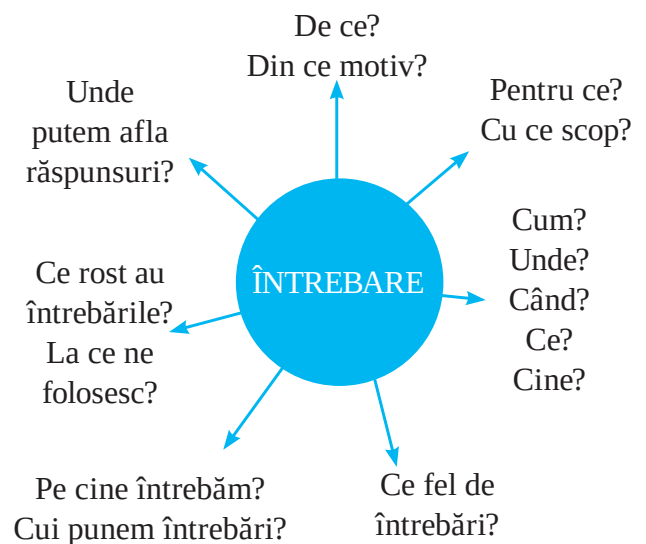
ÎNTREBARE

De ce?
Din ce motiv?

Pentru ce?
Cu ce scop?

Cum?
Unde?
Când?
Ce?
Cine?

Ce fel de întrebări?

Pe cine întrebăm?
Cui punem întrebări?

Ce rost au întrebările?
La ce ne folosesc?

Unde putem afla răspunsuri?